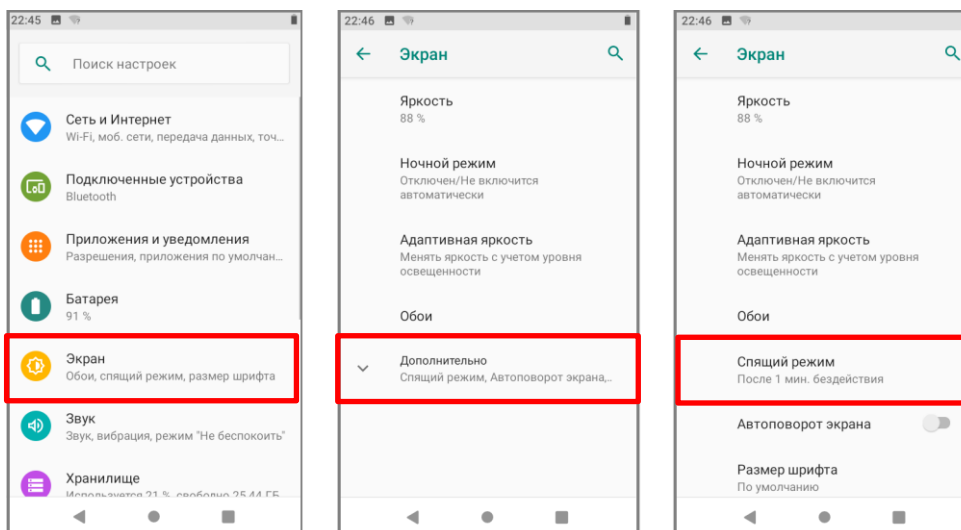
22:45

Поиск настроек

Сеть и Интернет
Wi-Fi, моб. сети, передача данных, точ...

Подключенные устройства
Bluetooth

Приложения и уведомления
Разрешения, приложения по умолчан...

Батарея
91 %

Экран
Обои, спящий режим, размер шрифта

Звук
Звук, вибрация, режим "Не беспокоить"

Хранилище
Используется 21 %, свободно 25,44 ГБ

22:46

Экран

Яркость
88 %

Ночной режим
Отключен/Не включится автоматически

Адаптивная яркость
Менять яркость с учетом уровня освещенности

Обои

Дополнительно
Спящий режим, Автоповорот экрана,...

22:46

Экран

Яркость
88 %

Ночной режим
Отключен/Не включится автоматически

Адаптивная яркость
Менять яркость с учетом уровня освещенности

Обои

Спящий режим
После 1 мин. бездействия

Автоповорот экрана

Размер шрифта
По умолчанию